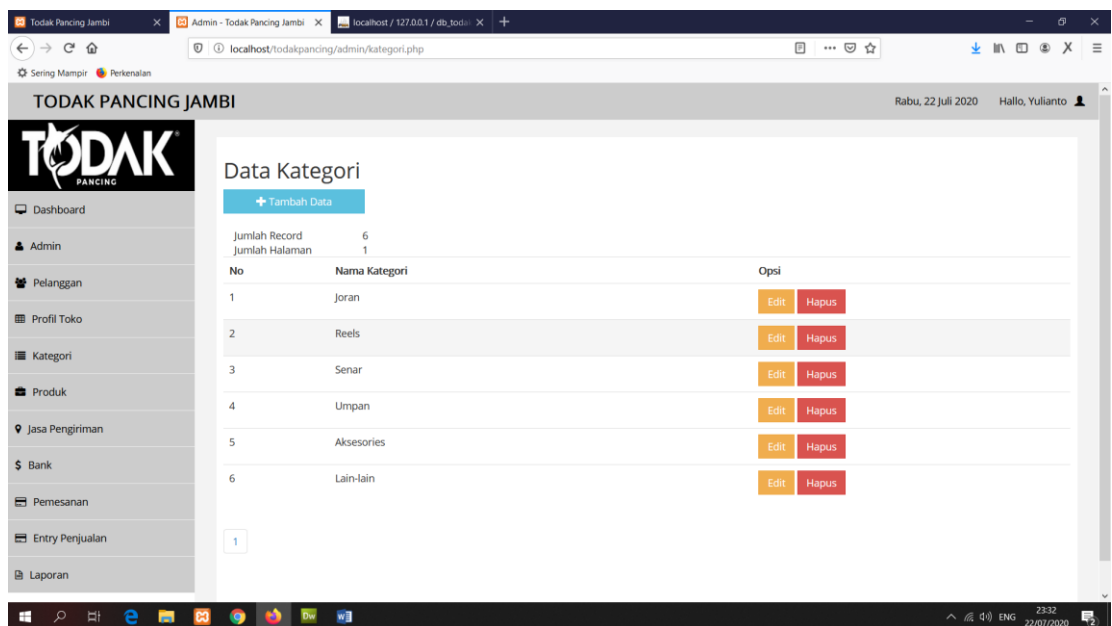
Todak Pancing Jambi ×
Admin - Todak Pancing Jambi ×
localhost / 127.0.0.1 / db_todak ×
+

localhost/todakpancing/admin/kategori.php

Sering Mampir
Perkenalan

TODAK PANCING JAMBI

Rabu, 22 Juli 2020
Hallo, Yulianto

TODAK
PANCING

Dashboard
Admin
Pelanggan
Profil Toko
Kategori
Produk
Jasa Pengiriman
$ Bank
Pemesanan
Entry Penjualan
Laporan

Data Kategori

+ Tambah Data

Jumlah Record 6
Jumlah Halaman 1

| No | Nama Kategori | Opsi |
|---|---|---|
| 1 | Joran | Edit Hapus |
| 2 | Reels | Edit Hapus |
| 3 | Senar | Edit Hapus |
| 4 | Umpan | Edit Hapus |
| 5 | Aksesories | Edit Hapus |
| 6 | Lain-lain | Edit Hapus |

1

ENG
23:32
22/07/2020